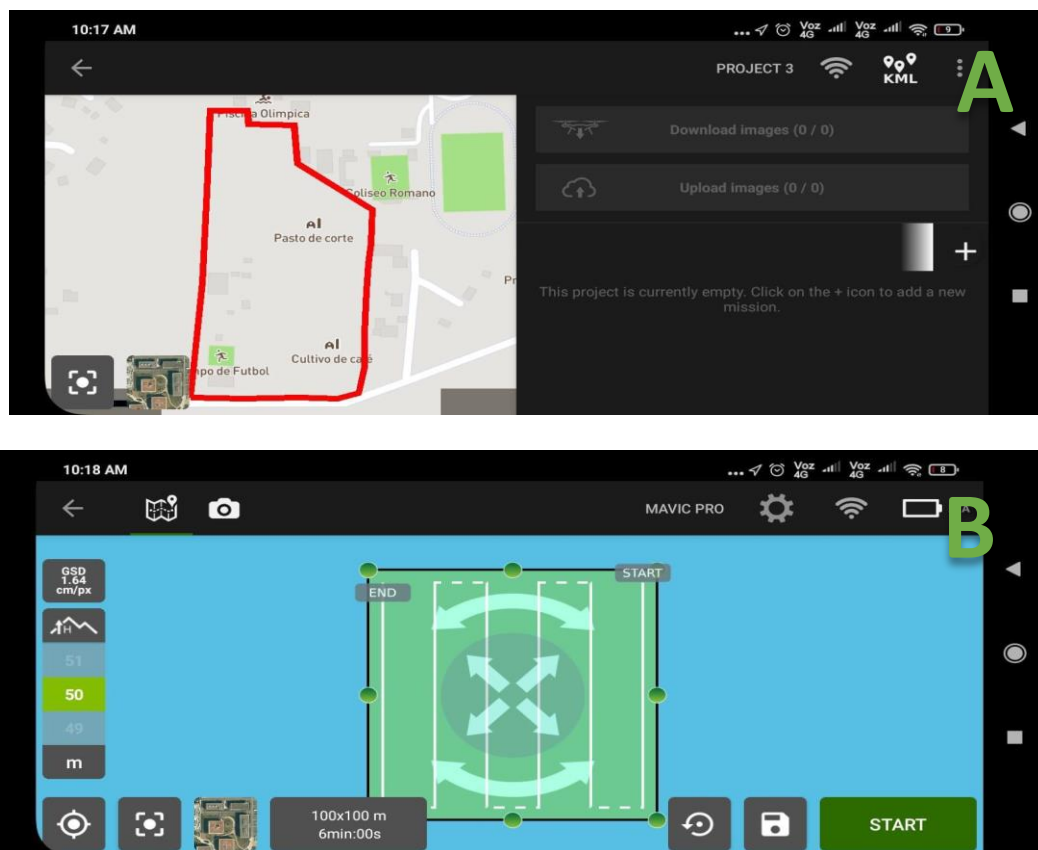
10:17 AM

Voz 4G Voz 4G 9

PROJECT 3

KML

A

Piscina Olimpica

Coliseo Romano

Pasto de corte

Pr

Cultivo de café

po de Futbol

Download images (0 / 0)

Upload images (0 / 0)

+

This project is currently empty. Click on the + icon to add a new mission.

10:18 AM

Voz 4G Voz 4G 8

MAVIC PRO

B

GSD 1.64 cm/px

H

51

50

49

m

END

START

100x100 m
6min:00s

START